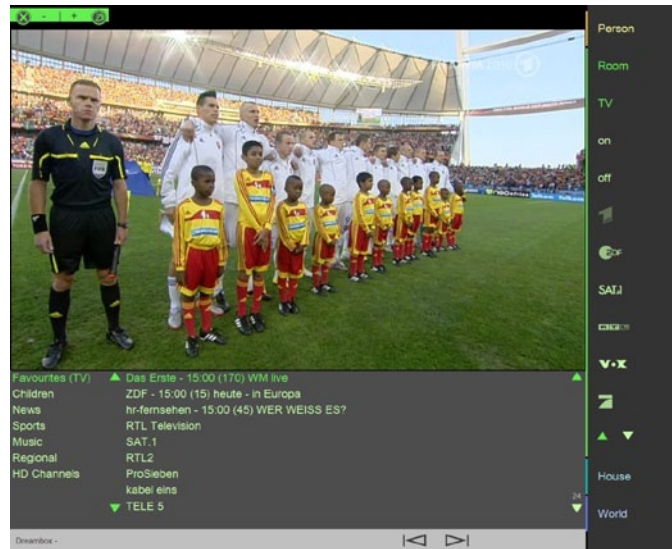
- +

Person
Room
TV
on
off
ZDF
SAT.1
RTL
VOX

House
World

Favourites (TV)
Children
News
Sports
Music
Regional
HD Channels

Das Erste - 15:00 (170) WM live
ZDF - 15:00 (15) heute - in Europa
hr-fernsehen - 15:00 (45) WER WEISS ES?
RTL Television
SAT.1
RTL2
ProSieben
kabel eins
TELE 5

24

Dreambox -